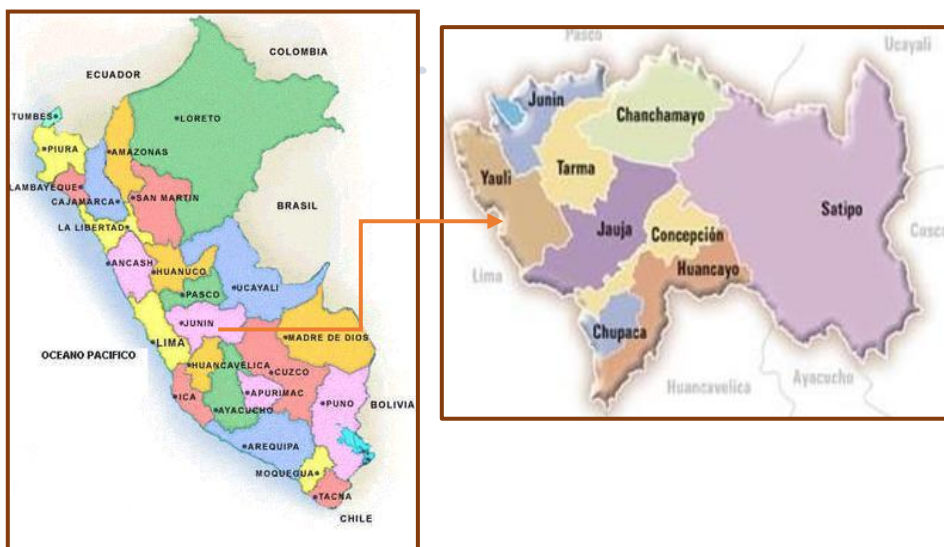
COLOMBIA
ECUADOR
TUMBES
LORETO
PIURA
AMAZONAS
LAMBAYEQUE
CAJAMARCA
SAN MARTIN
BRASIL
LA LIBERTAD
ANCASH
HUANUCO
UCAYALI
PASCO
JUNIN
MADRE DE DIOS
OCEANO PACIFICO
LIMA
HUANCAVELICA
CUZCO
APURIMAC
ICA
AYACUCHO
PUNO
BOLIVIA
AREQUIPA
MOQUEGUA
TACNA
CHILE

Pasco
Ucayali
Junin
Chanchamayo
Tarma
Yauli
Satipo
Jauja
Concepción
Huancayo
Lima
Cusco
Chupaca
Huancavelica
Ayacucho